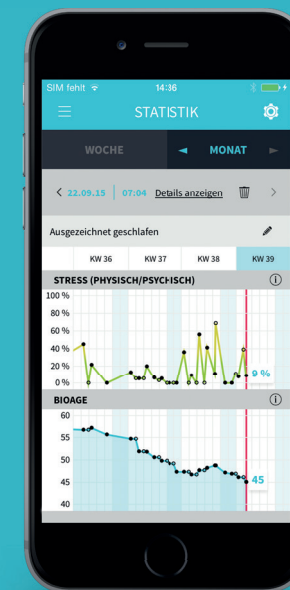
SIM fehlt
14:36
STATISTIK
WOCHE
◄ MONAT ►
< 22.09.15 | 07:04 Details anzeigen >
Ausgezeichnet geschlafen
KW 36
KW 37
KW 38
KW 39
STRESS (PHYSISCH/PSYCHISCH)
100 %
80 %
60 %
40 %
20 %
0 %
0 %
BIOAGE
60
55
50
45
40
45